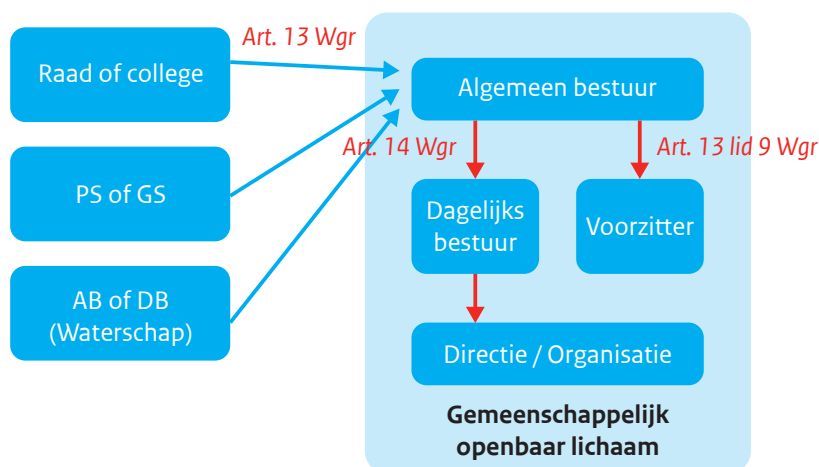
Raad of college

PS of GS

AB of DB (Waterschap)

Art. 13 Wgr

Algemeen bestuur

Art. 14 Wgr

Art. 13 lid 9 Wgr

Dagelijks bestuur

Voorzitter

Directie / Organisatie

Gemeenschappelijk openbaar lichaam